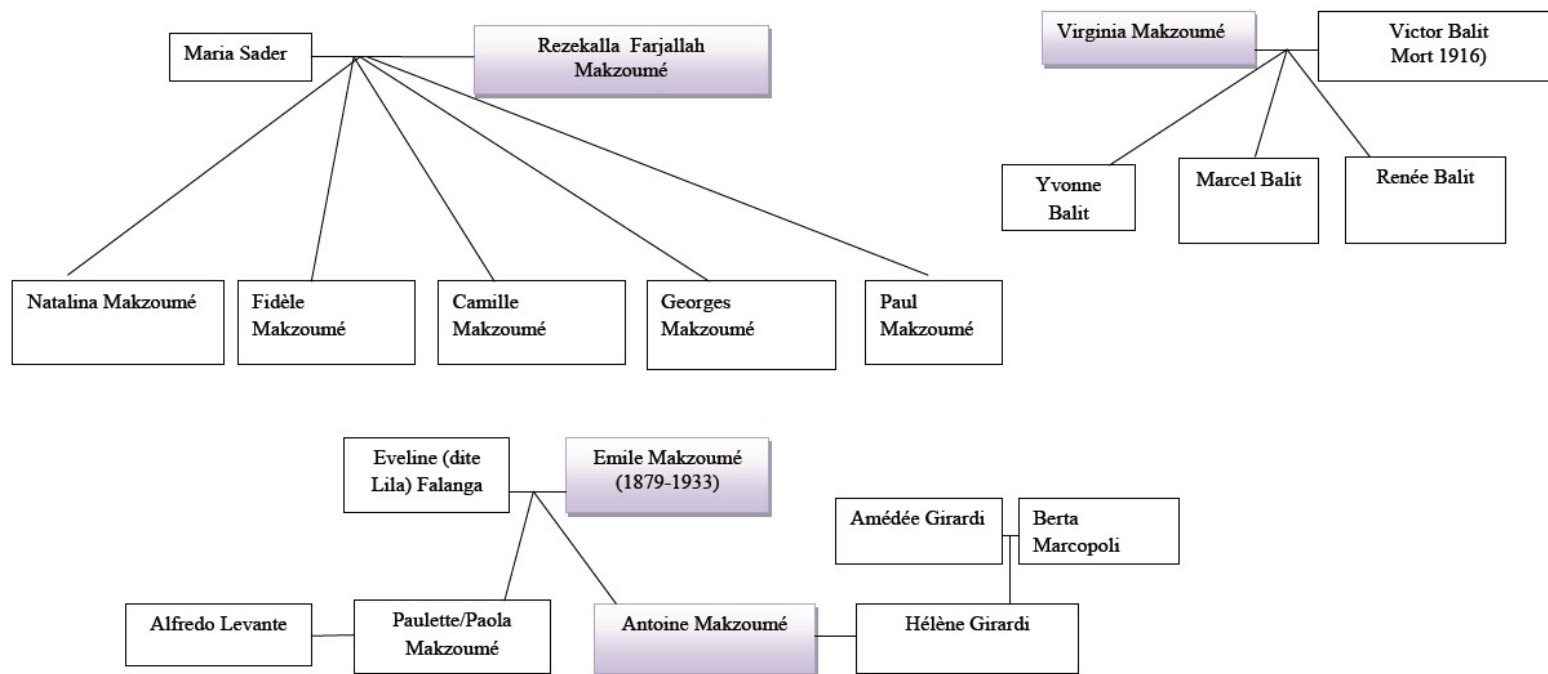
Maria Sader

Rezekalla Farjallah Makzoumé

Virginia Makzoumé

Victor Balit Mort 1916)

Yvonne Balit

Marcel Balit

Renée Balit

Natalina Makzoumé

Fidèle Makzoumé

Camille Makzoumé

Georges Makzoumé

Paul Makzoumé

Eveline (dite Lila) Falanga

Emile Makzoumé (1879-1933)

Amédée Girardi

Berta Marcopoli

Alfredo Levante

Paulette/Paola Makzoumé

Antoine Makzoumé

Hélène Girardi